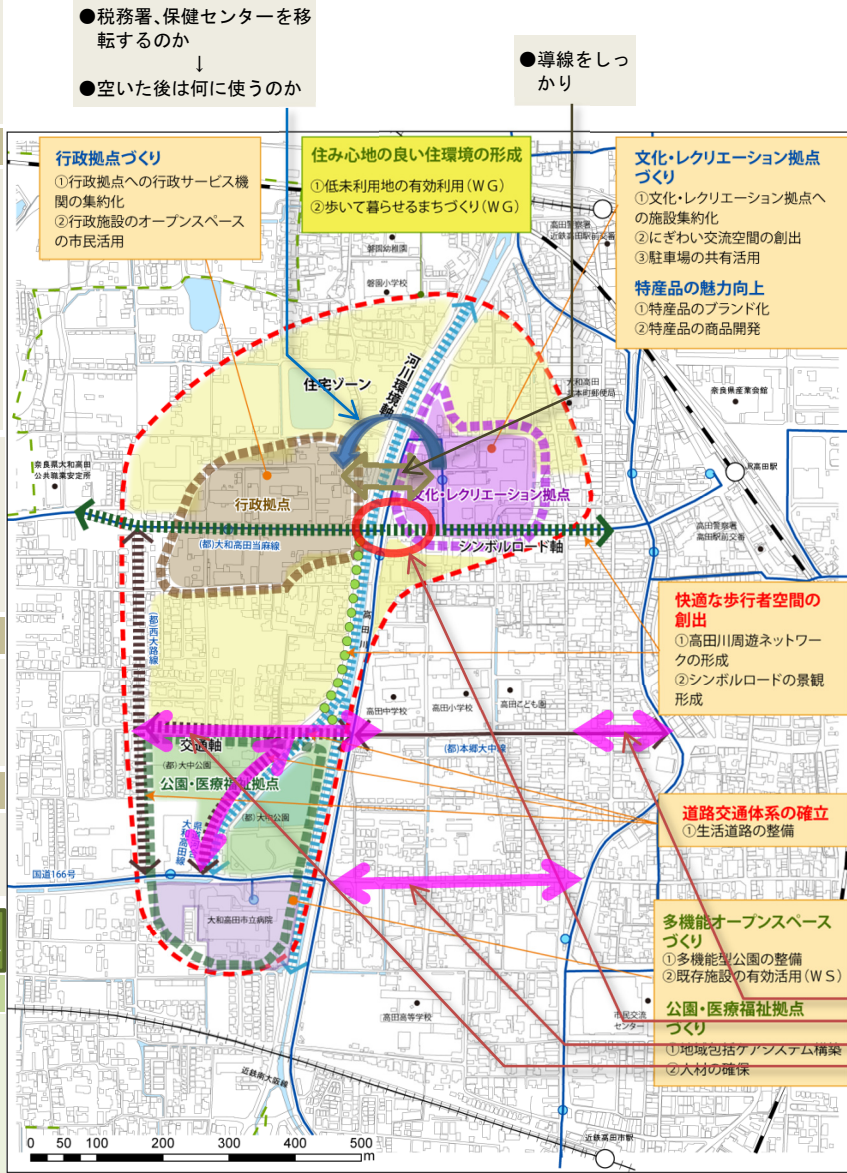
●税務署、保健センターを移転するのか
↓
●空いた後は何に使うのか

●導線をしっかり

行政拠点づくり
①行政拠点への行政サービス機関の集約化
②行政施設のオープンスペースの市民活用

住み心地の良い住環境の形成
①低未利用地の有効利用（ＷＧ）
②歩いて暮らせるまちづくり（ＷＧ）

文化・レクリエーション拠点づくり
①文化・レクリエーション拠点への施設集約化
②にぎわい交流空間の創出
③駐車場の共有活用

特産品の魅力向上
①特産品のブランド化
②特産品の商品開発

快適な歩行者空間の創出
①高田川周遊ネットワークの形成
②シンボルロードの景観形成

道路交通体系の確立
①生活道路の整備

多機能オープンスペースづくり
①多機能型公園の整備
②既存施設の有効活用（ＷＳ）

公園・医療福祉拠点づくり
①地域包括ケアシステム構築
②人材の確保

住宅ゾーン
河川環境軸
行政拠点
文化・レクリエーション拠点
シンボルロード軸
交通軸
公園・医療福祉拠点
(都)大和高田当麻線
(都)西大路線
(都)本郷大中線
(都)大中公園
(県)大和高田線
国道166号
大和高田市立病院
奈良県大和高田公共職業安定所
磐園幼稚園
磐園小学校
高田警察署近鉄高田駅前交番
大和高田日本町郵便局
奈良県産業会館
JR高田駅
高田駅前交番
高田中学校
高田小学校
高田こども園
高田川
高田高等学校
市民交流センター
近鉄南大阪線
近鉄高田市駅

0 50 100 200 300 400 500 m